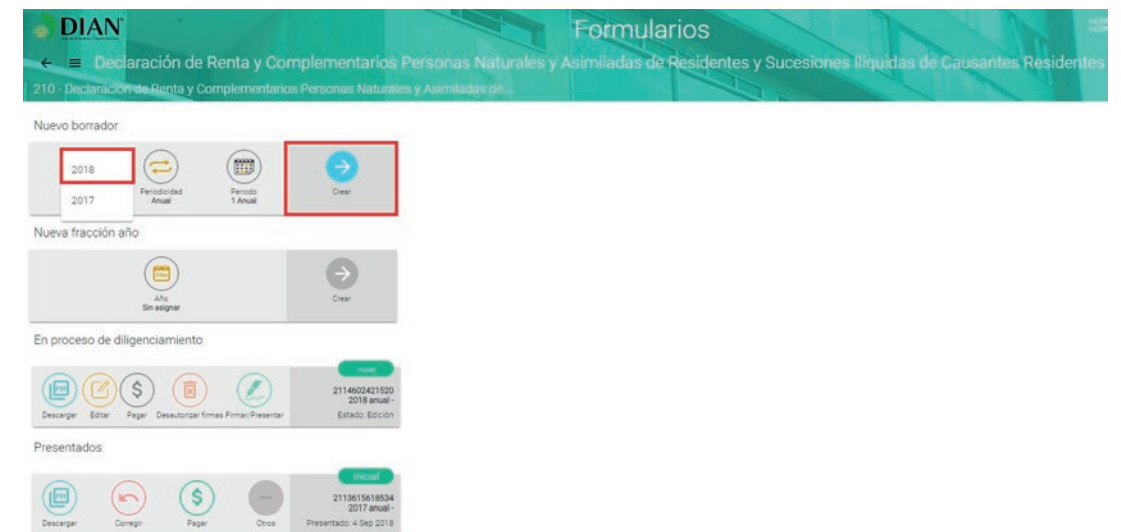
DIAN

Formularios

Declaración de Renta y Complementarios Personas Naturales y Asimiladas de Residentes y Sucesiones Ilíquidas de Causantes Residentes

210 - Declaración de Renta y Complementarios Personas Naturales y Asimiladas de ...

Nuevo borrador

2018

2017

Periodicidad Anual

Periodo 1 Anual

Crear

Nueva fracción año

Año Sin asignar

Crear

En proceso de diligenciamiento

Inicial

Descargar Editar Pagar Desautorizar firmas Firmar/Presentar

2114602421520 2018 anual -

Estado: Edición

Presentados

Inicial

Descargar Corregir Pagar Otros

2113615618534 2017 anual -

Presentado: 4 Sep 2018